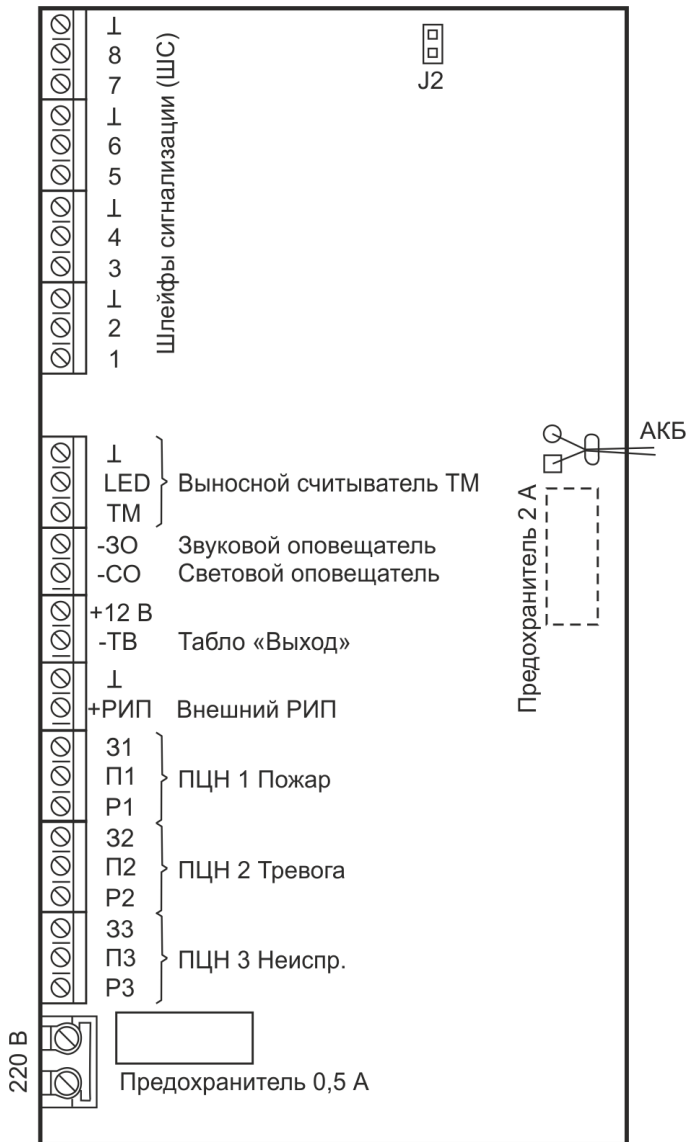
⊥
8
7
⊥
6
5
⊥
4
3
⊥
2
1

Шлейфы сигнализации (ШС)

J2

⊥
LED
TM
Выносной считыватель ТМ

АКБ

Предохранитель 2 А

-ЗО Звуковой оповещатель
-СО Световой оповещатель
+12 В
-ТВ Табло «Выход»
⊥
+РИП Внешний РИП

З1
П1
Р1
ПЦН 1 Пожар

З2
П2
Р2
ПЦН 2 Тревога

З3
П3
Р3
ПЦН 3 Неиспр.

220 В

Предохранитель 0,5 А